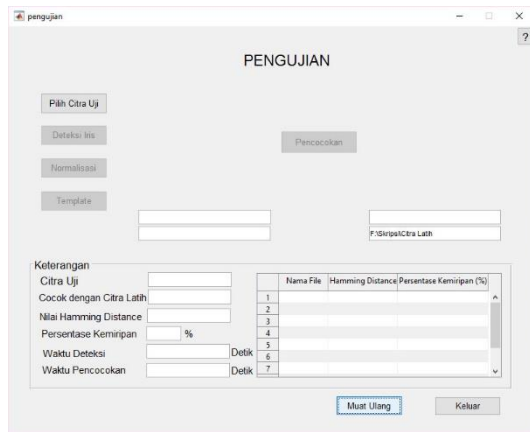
pengujian

?

PENGUJIAN

Pilih Citra Uji

Deteksi Iris

Normalisasi

Template

Pencocokan

F:\Skripsi\Citra Latih

Keterangan

Citra Uji

Cocok dengan Citra Latih

Nilai Hamming Distance

Persentase Kemiripan %

Waktu Deteksi Detik

Waktu Pencocokan Detik

| | Nama File | Hamming Distance | Persentase Kemiripan (%) |
|---|---|---|---|
| 1 | | | |
| 2 | | | |
| 3 | | | |
| 4 | | | |
| 5 | | | |
| 6 | | | |
| 7 | | | |

Muat Ulang

Keluar